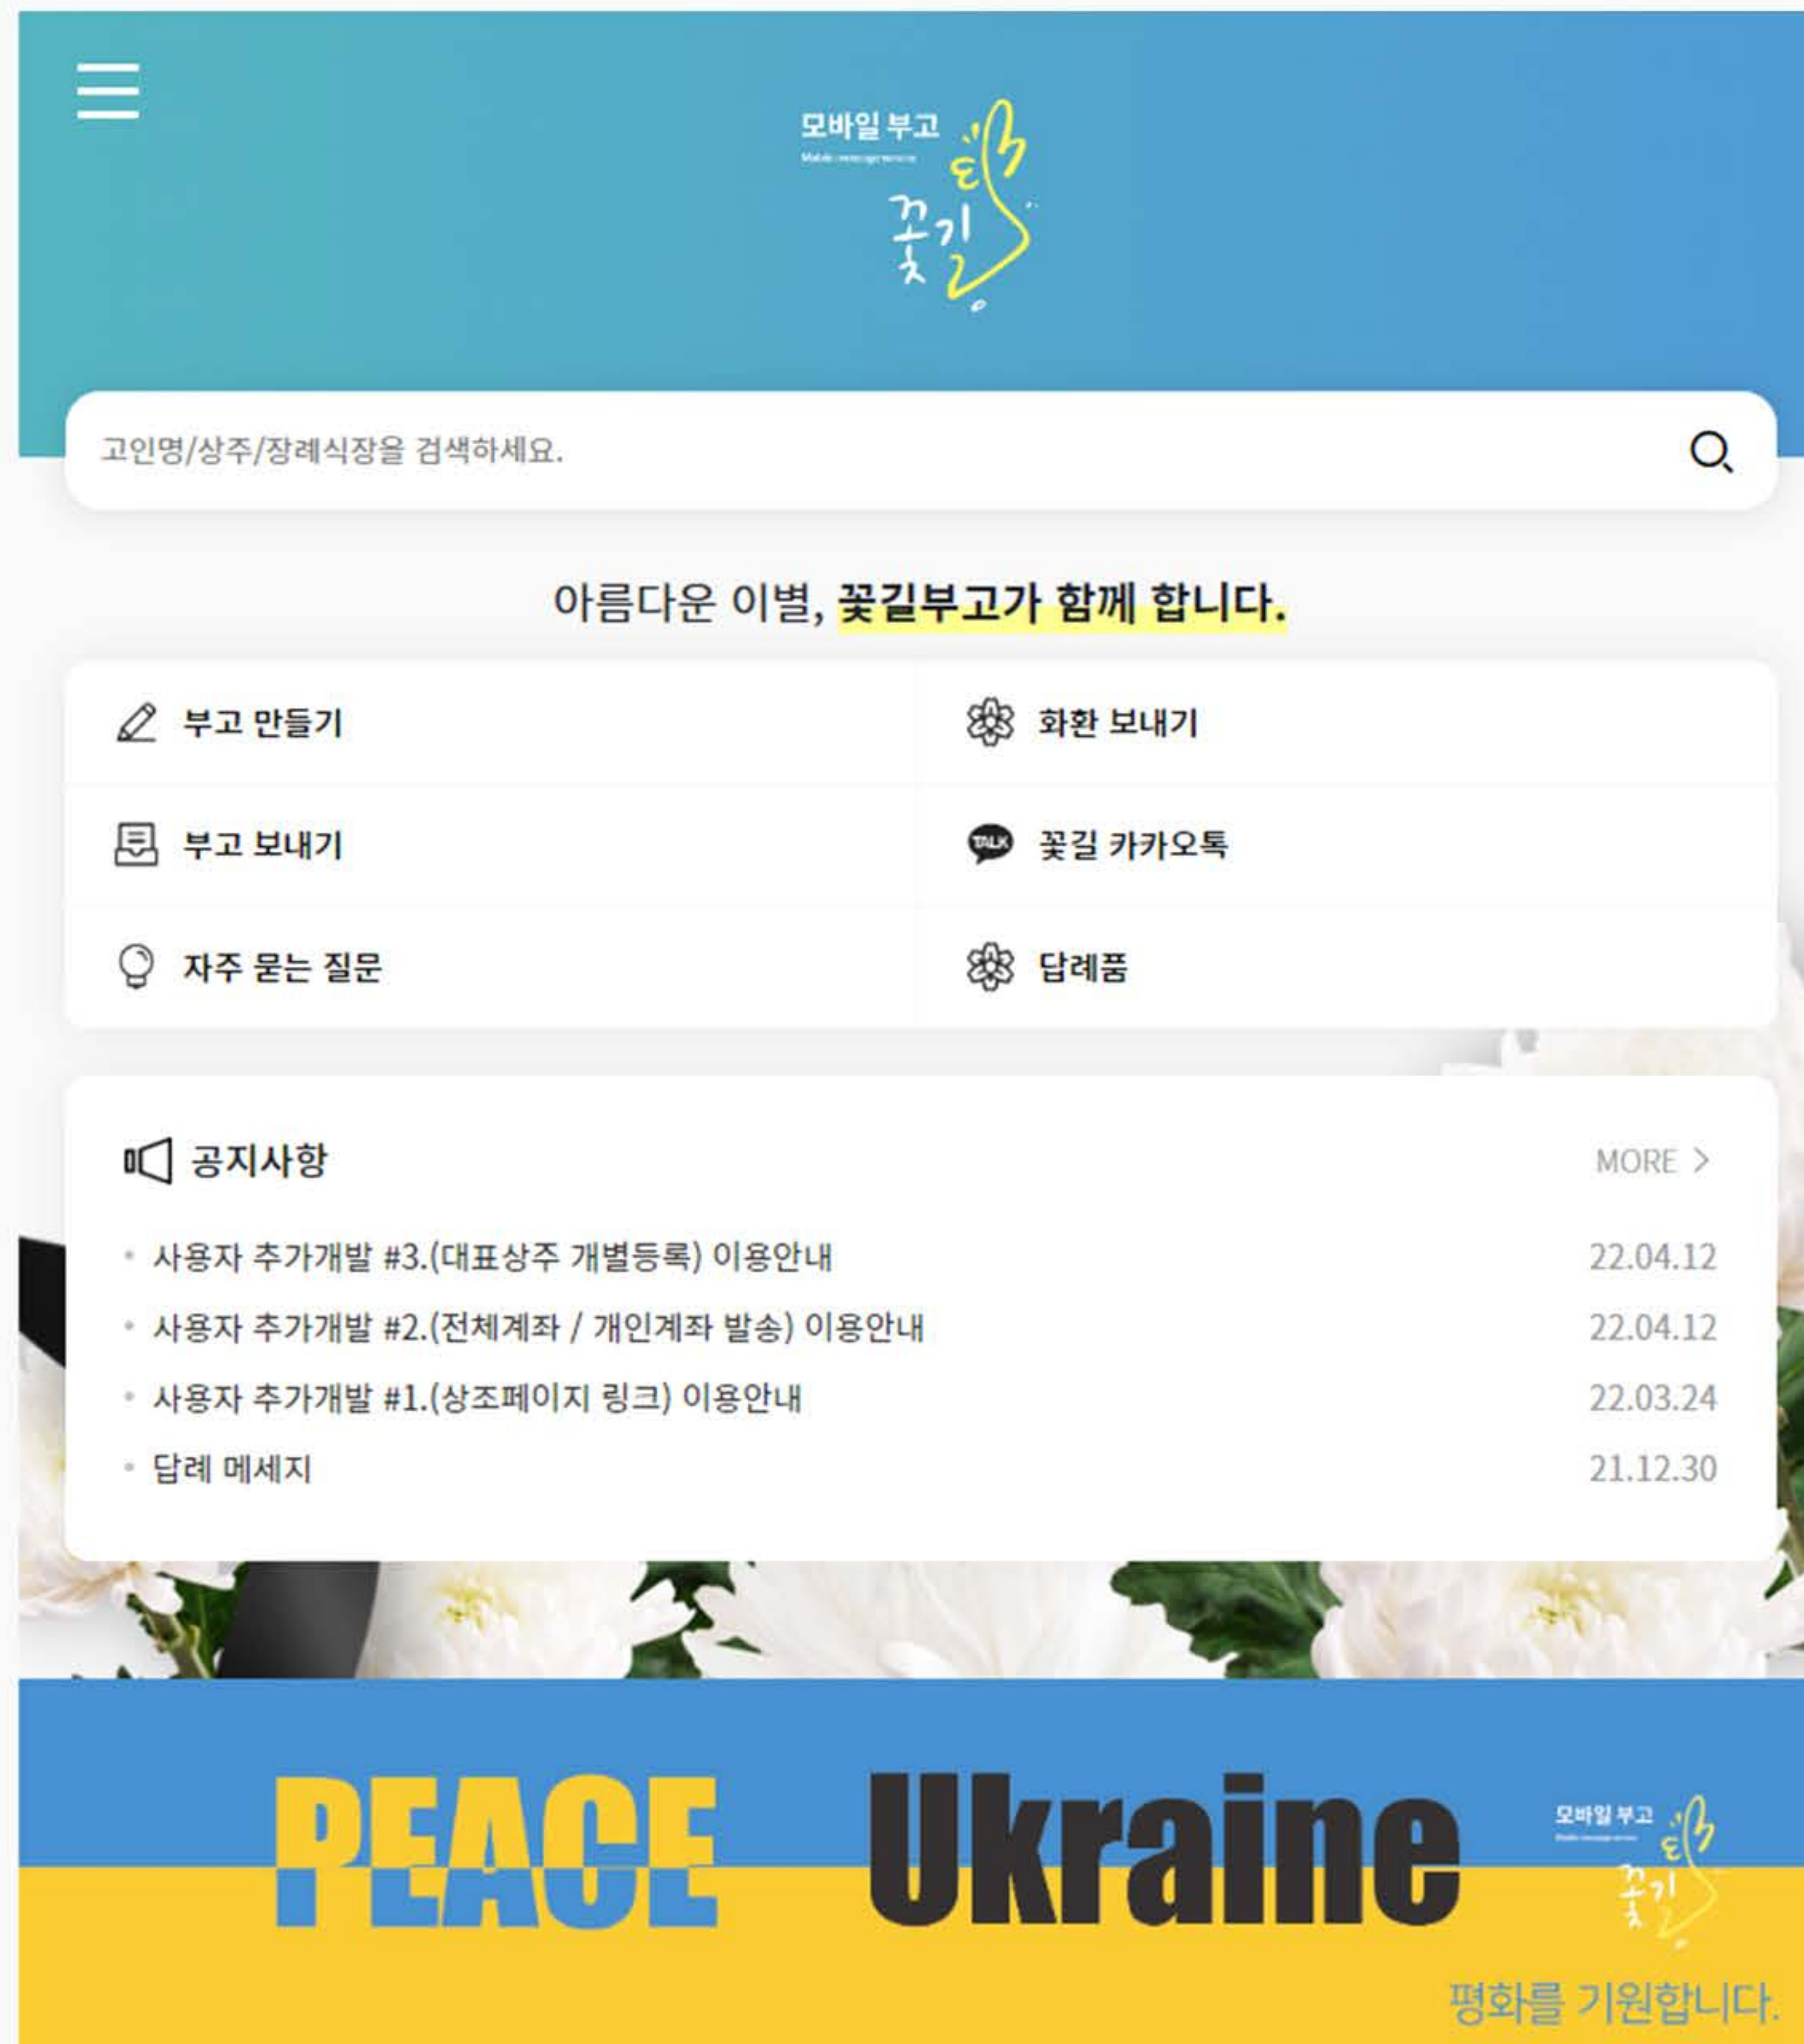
모바일 부고
꽃길

고인명/상주/장례식장을 검색하세요.

아름다운 이별, 꽃길부고가 함께 합니다.

부고 만들기
화환 보내기
부고 보내기
TALK 꽃길 카카오톡
자주 묻는 질문
답례품

공지사항
MORE >

사용자 추가개발 #3.(대표상주 개별등록) 이용안내 22.04.12
사용자 추가개발 #2.(전체계좌 / 개인계좌 발송) 이용안내 22.04.12
사용자 추가개발 #1.(상조페이지 링크) 이용안내 22.03.24
답례 메세지 21.12.30

PEACE Ukraine
모바일 부고
꽃길
평화를 기원합니다.